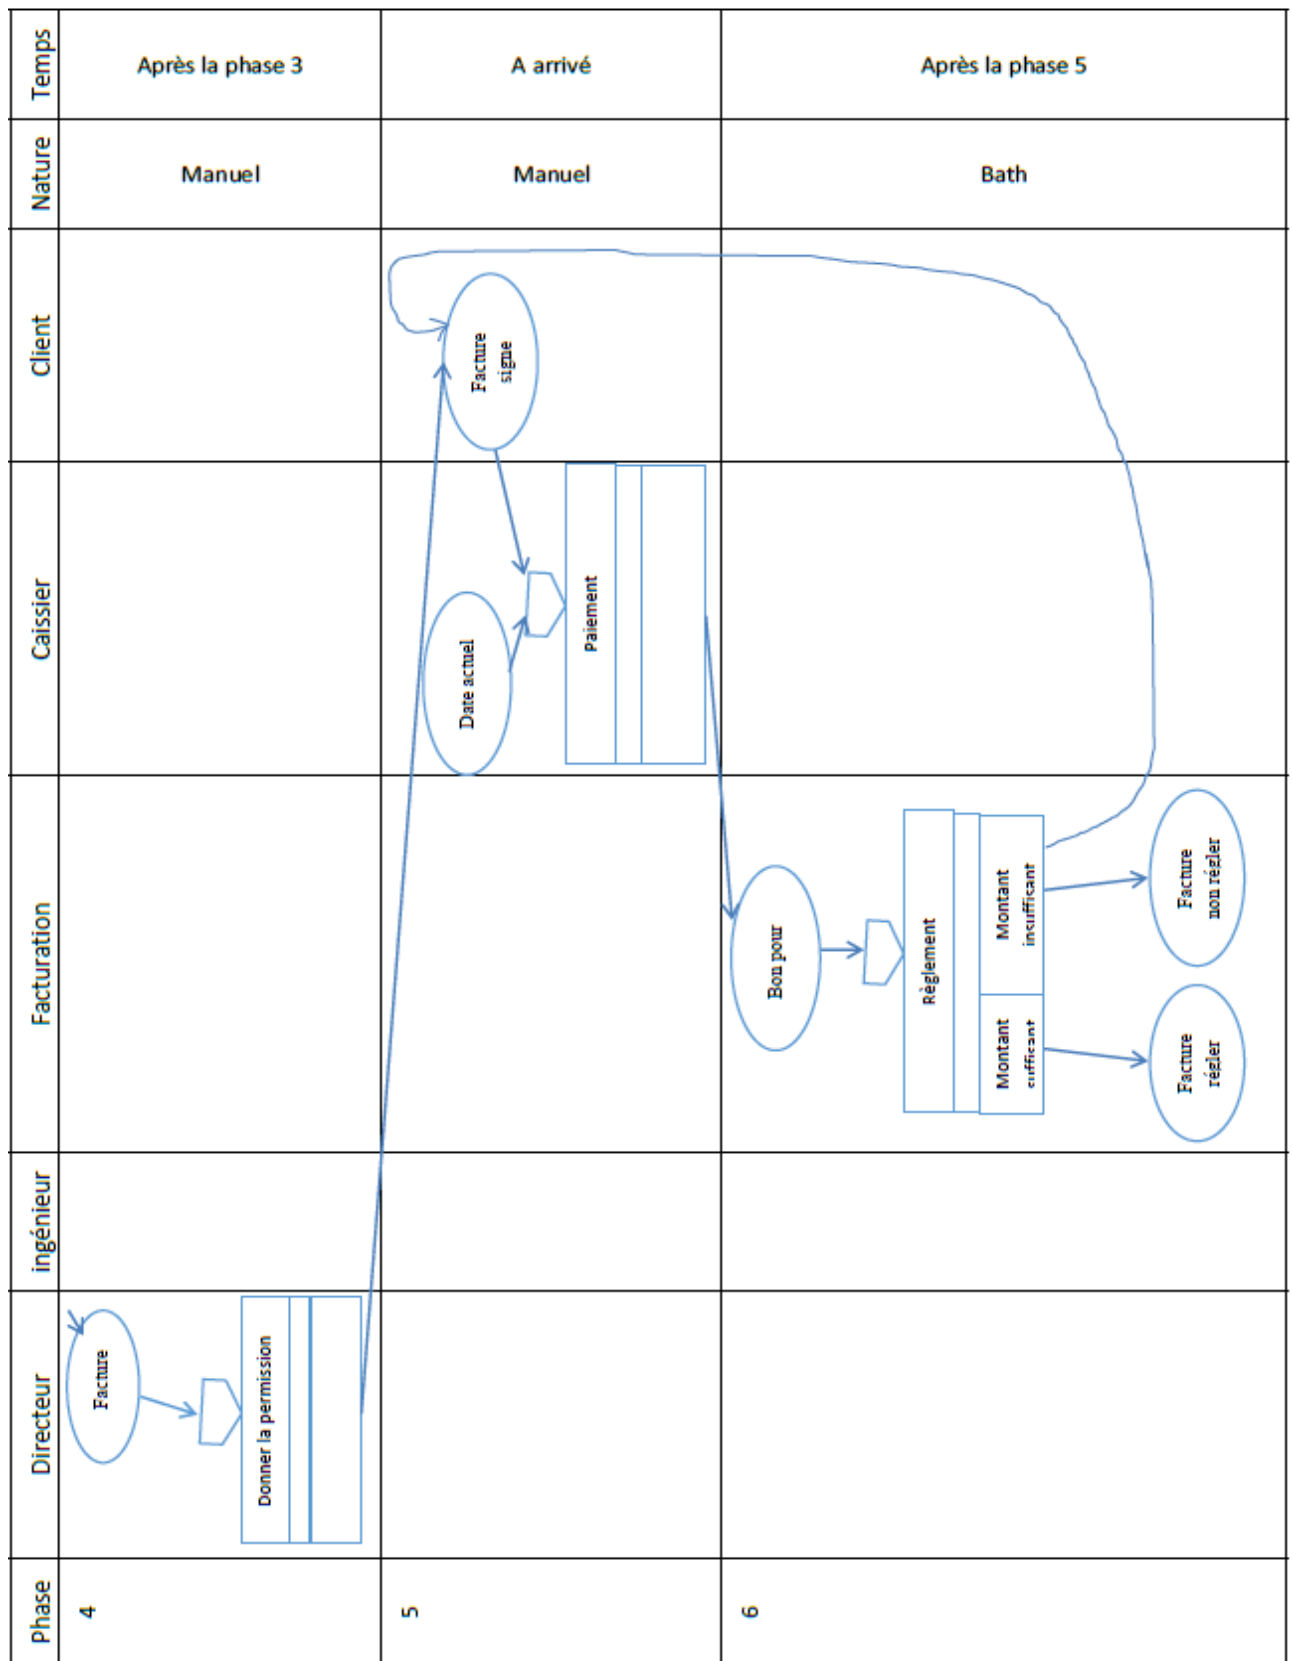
| Temps | Après la phase 3 | A arrivé | Après la phase 5 |
|---|---|---|---|
| Nature | Manuel | Manuel | Bath |
| Client | | Facture signe | |
| Caissier | | Dare actuel; Paiement | |
| Facturation | | | Bon pour; Règlement; Montant insuffisant; Montant suffisant; Facture non régler; Facture régler |
| ingénieur | | | |
| Directeur | Facture; Donner la permission | | |
| Phase | 4 | 5 | 6 |